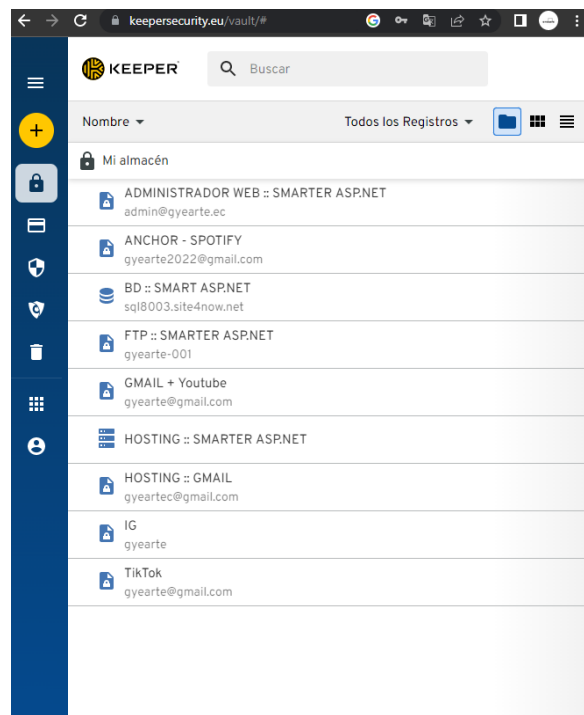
keepersecurity.eu/vault/#

KEEPER

Buscar

Nombre

Todos los Registros

Mi almacén

ADMINISTRADOR WEB :: SMARTER ASP.NET
admin@gyearte.ec

ANCHOR - SPOTIFY
gyearte2022@gmail.com

BD :: SMART ASP.NET
sql8003.site4now.net

FTP :: SMARTER ASP.NET
gyearte-001

GMAIL + Youtube
gyearte@gmail.com

HOSTING :: SMARTER ASP.NET

HOSTING :: GMAIL
gyeartec@gmail.com

IG
gyearte

TikTok
gyearte@gmail.com